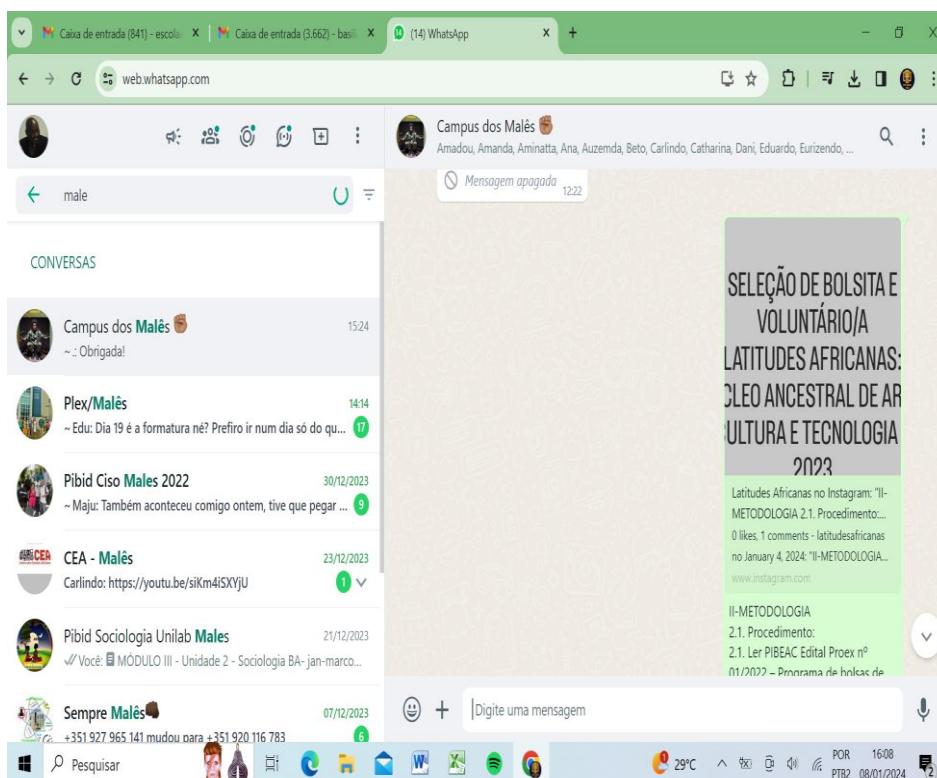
Caixa de entrada (841) - escola X | Caixa de entrada (3.662) - basi X | (14) WhatsApp X +

web.whatsapp.com

male

CONVERSAS

Campus dos Malês ✊
~.: Obrigada!
15:24

Plex/Malês
~ Edu: Dia 19 é a formatura né? Prefiro ir num dia só do qu...
14:14
17

Pibid Ciso Males 2022
~ Maju: Também aconteceu comigo ontem, tive que pegar ...
30/12/2023
9

CEA - Malês
Carlindo: https://youtu.be/siKm4iSXYjU
23/12/2023
1

Pibid Sociologia Unilab Males
Você: MÓDULO III - Unidade 2 - Sociologia BA- jan-marco...
21/12/2023

Sempre Malês✊
+351 927 965 141 mudou para +351 920 116 783
07/12/2023
6

Campus dos Malês ✊
Amadou, Amanda, Aminatta, Ana, Auzemda, Beto, Carlindo, Catharina, Dani, Eduardo, Eurizendo, ...

Mensagem apagada 12:22

SELEÇÃO DE BOLSITA E VOLUNTÁRIO/A LATITUDES AFRICANAS: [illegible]CLEO ANCESTRAL DE AR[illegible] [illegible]ULTURA E TECNOLOGIA 2023

Latitudes Africanas no Instagram: "II-METODOLOGIA 2.1. Procedimento:... 0 likes, 1 comments - latitudesafricanas no January 4, 2024: "II-METODOLOGIA...
www.instagram.com

II-METODOLOGIA
2.1. Procedimento:
2.1. Ler PIBEAC Edital Proex nº 01/2022 – Programa de bolsas de

Digite uma mensagem

Pesquisar

29°C POR PTB2 16:08 08/01/2024